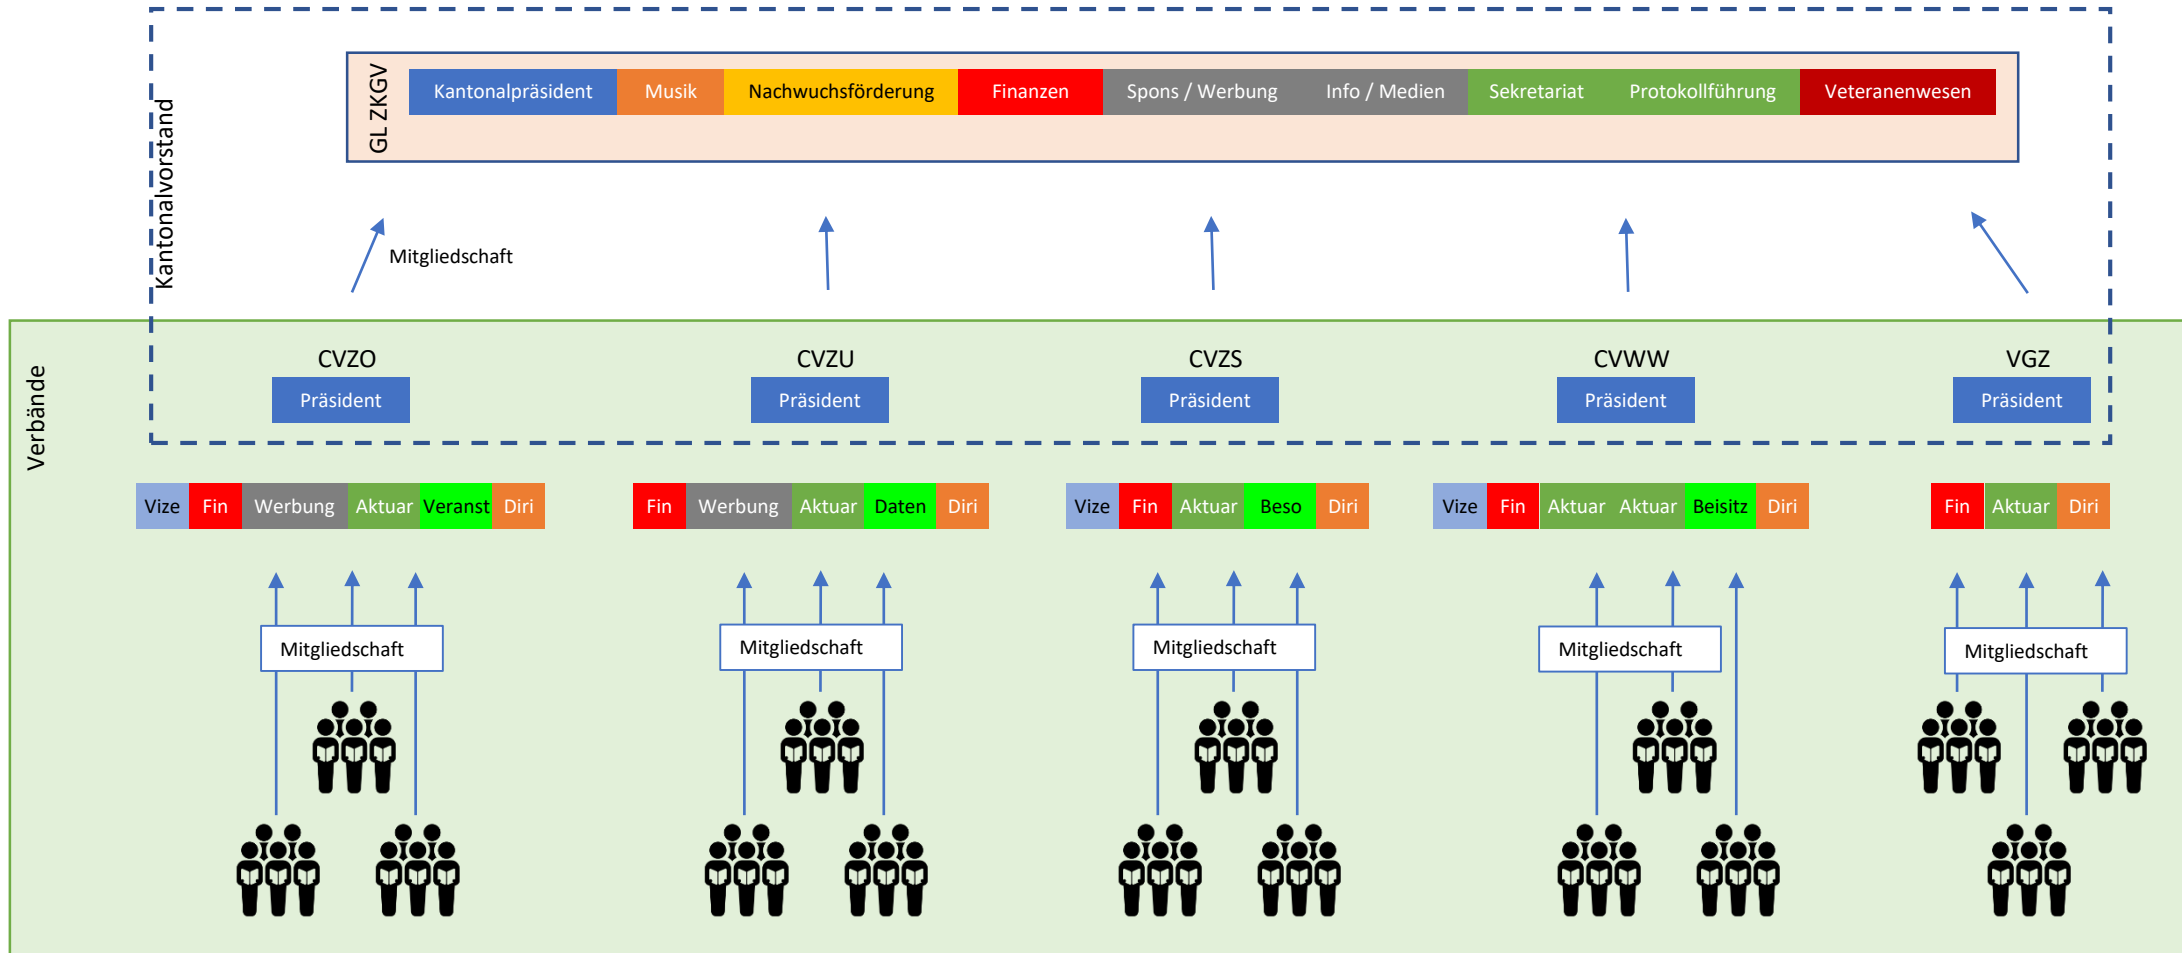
Kantonalvorstand

GL ZKGV

| Kantonalpräsident | Musik | Nachwuchsförderung | Finanzen | Spons / Werbung | Info / Medien | Sekretariat | Protokollführung | Veteranenwesen |
|---|---|---|---|---|---|---|---|---|

Mitgliedschaft

Verbände

CVZO
Präsident

CVZU
Präsident

CVZS
Präsident

CVWW
Präsident

VGZ
Präsident

| Vize | Fin | Werbung | Aktuar | Veranst | Diri |
|---|---|---|---|---|---|

| Fin | Werbung | Aktuar | Daten | Diri |
|---|---|---|---|---|

| Vize | Fin | Aktuar | Beso | Diri |
|---|---|---|---|---|

| Vize | Fin | Aktuar | Aktuar | Beisitz | Diri |
|---|---|---|---|---|---|

| Fin | Aktuar | Diri |
|---|---|---|

Mitgliedschaft

Mitgliedschaft

Mitgliedschaft

Mitgliedschaft

Mitgliedschaft